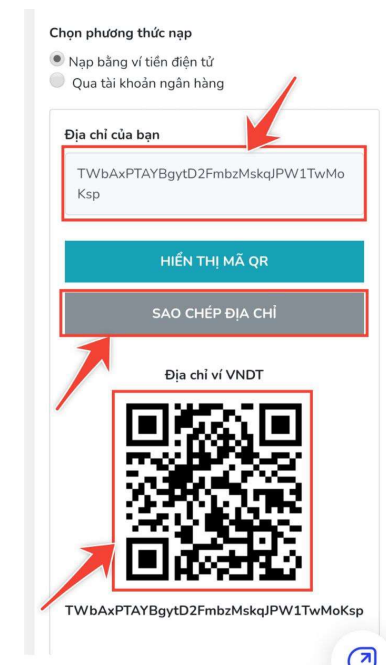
Chọn phương thức nạp

Nạp bằng ví tiền điện tử

Qua tài khoản ngân hàng

Địa chỉ của bạn

TWbAxPTAYBgytD2FmbzMskqJPW1TwMoKsp

HIỂN THỊ MÃ QR

SAO CHÉP ĐỊA CHỈ

Địa chỉ ví VNDT

TWbAxPTAYBgytD2FmbzMskqJPW1TwMoKsp